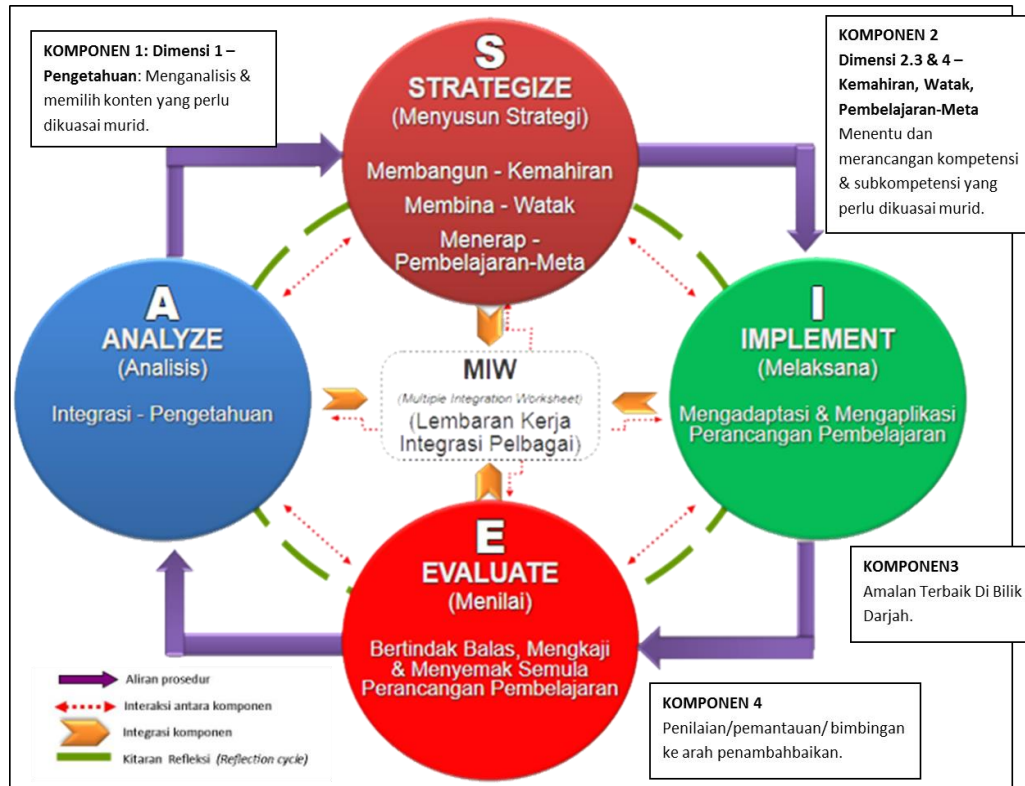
KOMPONEN 1: Dimensi 1 – Pengetahuan: Menganalisis & memilih konten yang perlu dikuasai murid.

S
STRATEGIZE
(Menyusun Strategi)
Membangun - Kemahiran
Membina - Watak
Menerap - Pembelajaran-Meta

KOMPONEN 2
Dimensi 2.3 & 4 – Kemahiran, Watak, Pembelajaran-Meta
Menentu dan merancangan kompetensi & subkompetensi yang perlu dikuasai murid.

A
ANALYZE
(Analisis)
Integrasi - Pengetahuan

MIW
(Multiple Integration Worksheet)
(Lembaran Kerja Integrasi Pelbagai)

I
IMPLEMENT
(Melaksana)
Mengadaptasi & Mengaplikasi Perancangan Pembelajaran

E
EVALUATE
(Menilai)
Bertindak Balas, Mengkaji & Menyemak Semula Perancangan Pembelajaran

KOMPONEN3
Amalan Terbaik Di Bilik Darjah.

KOMPONEN 4
Penilaian/pemantauan/ bimbingan ke arah penambahbaikan.

Aliran prosedur
Interaksi antara komponen
Integrasi komponen
Kitaran Refleksi (Reflection cycle)